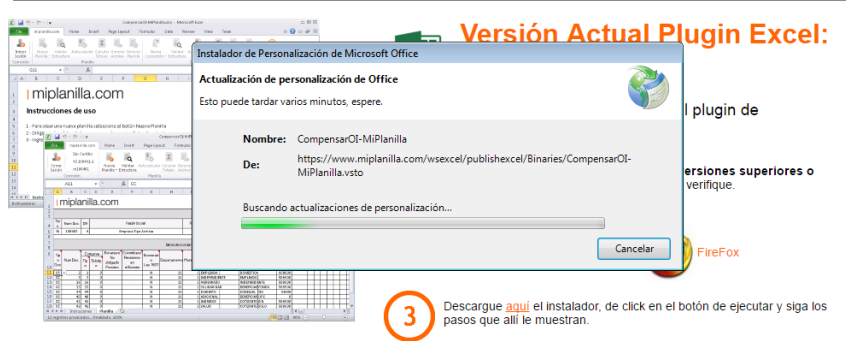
Versión Actual Plugin Excel:

l plugin de

ersiones superiores o
verifique.

FireFox

3

Descargue aquí el instalador, de click en el botón de ejecutar y siga los pasos que allí le muestran.

CompensarOI-MiPlanilla.xlsx - Microsoft Excel

miplanilla.com

Instrucciones de uso

Instalador de Personalización de Microsoft Office

Actualización de personalización de Office

Esto puede tardar varios minutos, espere.

Nombre: CompensarOI-MiPlanilla

De: https://www.miplanilla.com/wsexcel/publishexcel/Binaries/CompensarOI-MiPlanilla.vsto

Buscando actualizaciones de personalización...

Cancelar

miplanilla.com